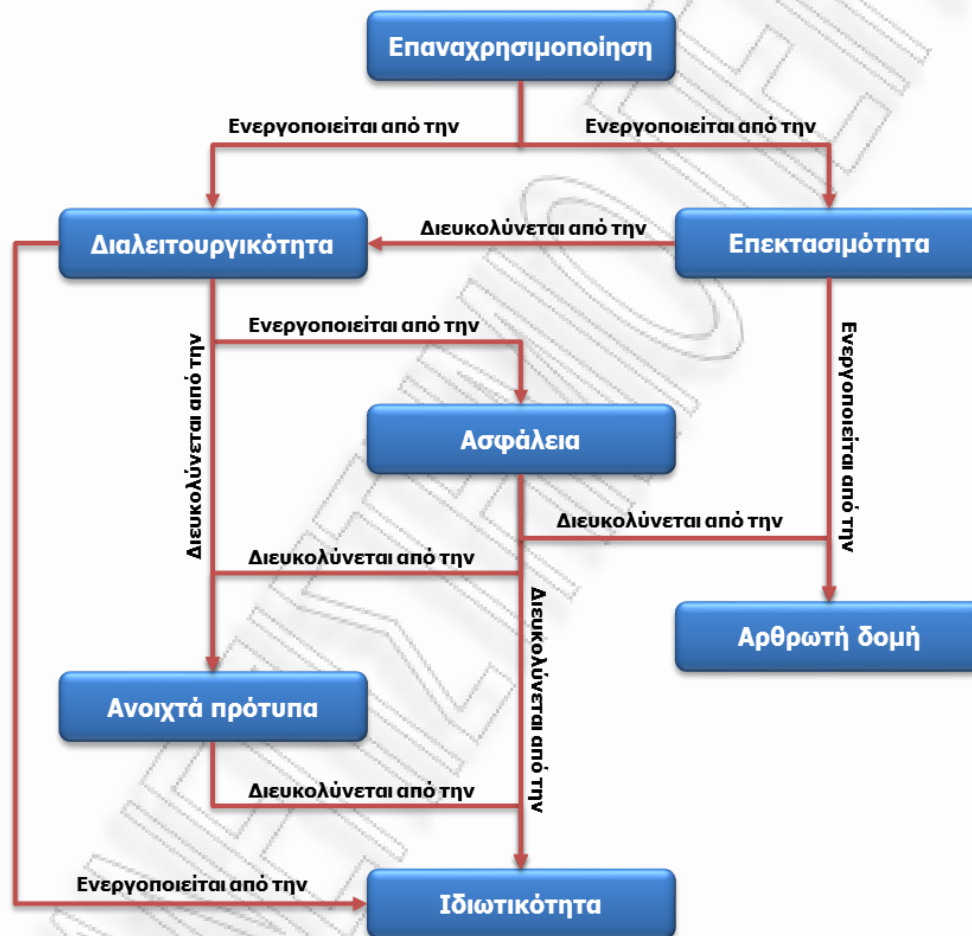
Επαναχρησιμοποίηση

Ενεργοποιείται από την

Ενεργοποιείται από την

Διαλειτουργικότητα

Διευκολύνεται από την

Επεκτασιμότητα

Ενεργοποιείται από την

Διευκολύνεται από την

Ενεργοποιείται από την

Ασφάλεια

Διευκολύνεται από την

Διευκολύνεται από την

Διευκολύνεται από την

Αρθρωτή δομή

Ανοιχτά πρότυπα

Διευκολύνεται από την

Ενεργοποιείται από την

Ιδιωτικότητα